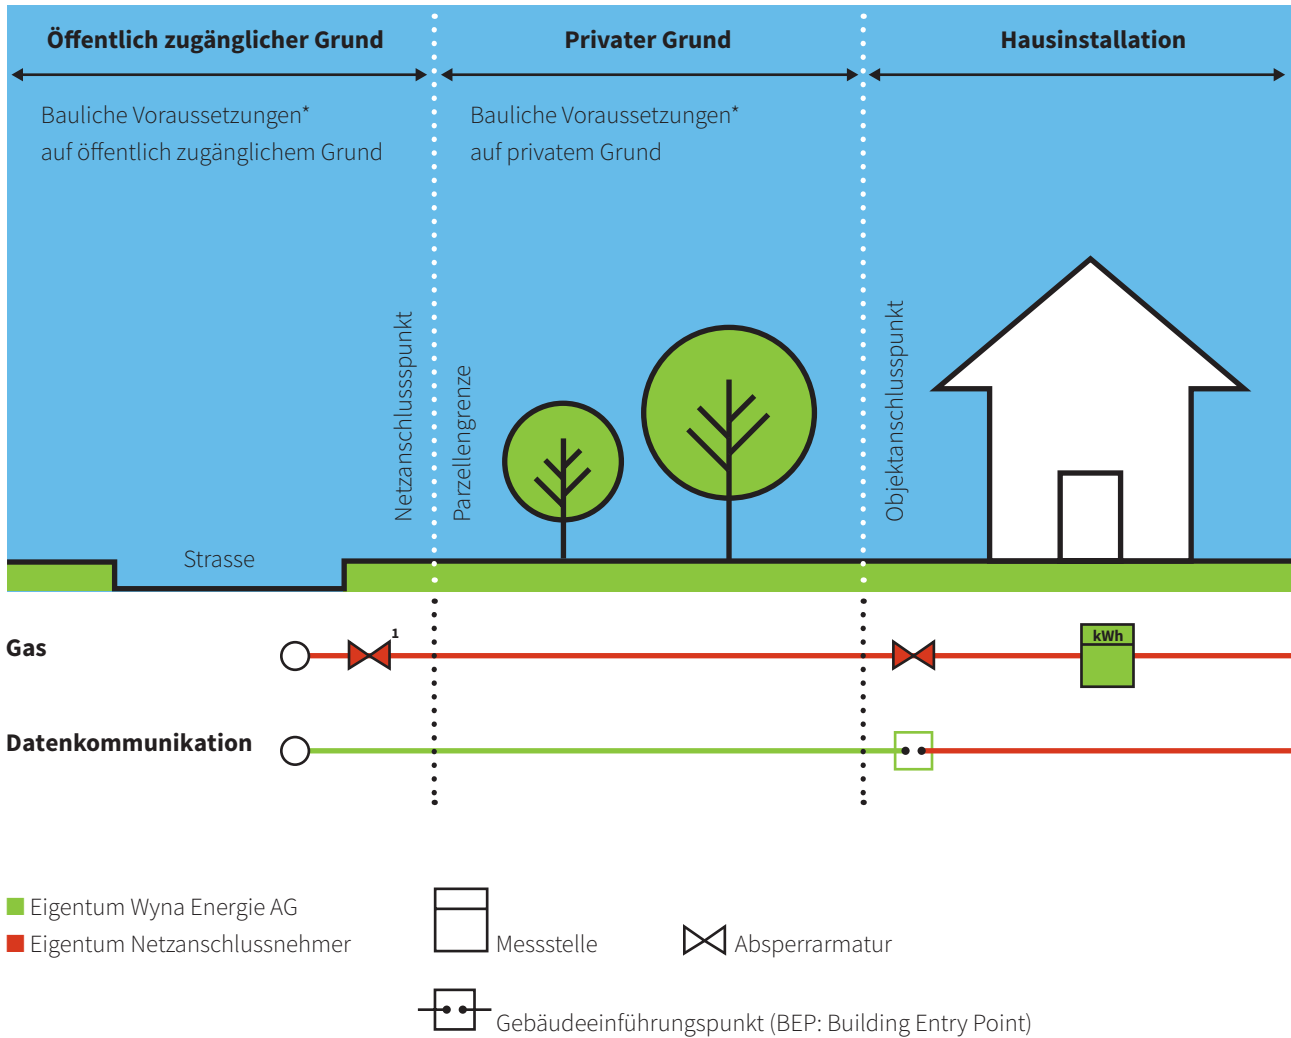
Öffentlich zugänglicher Grund

Privater Grund

Hausinstallation

Bauliche Voraussetzungen* auf öffentlich zugänglichem Grund

Bauliche Voraussetzungen* auf privatem Grund

Netzanschlussspunkt

Parzellengrenze

Objektanschlusspunkt

Strasse

Gas

1

kWh

Datenkommunikation

Eigentum Wyna Energie AG
Eigentum Netzanschlussnehmer

Messstelle

Absperrarmatur

Gebäudeeinführungspunkt (BEP: Building Entry Point)